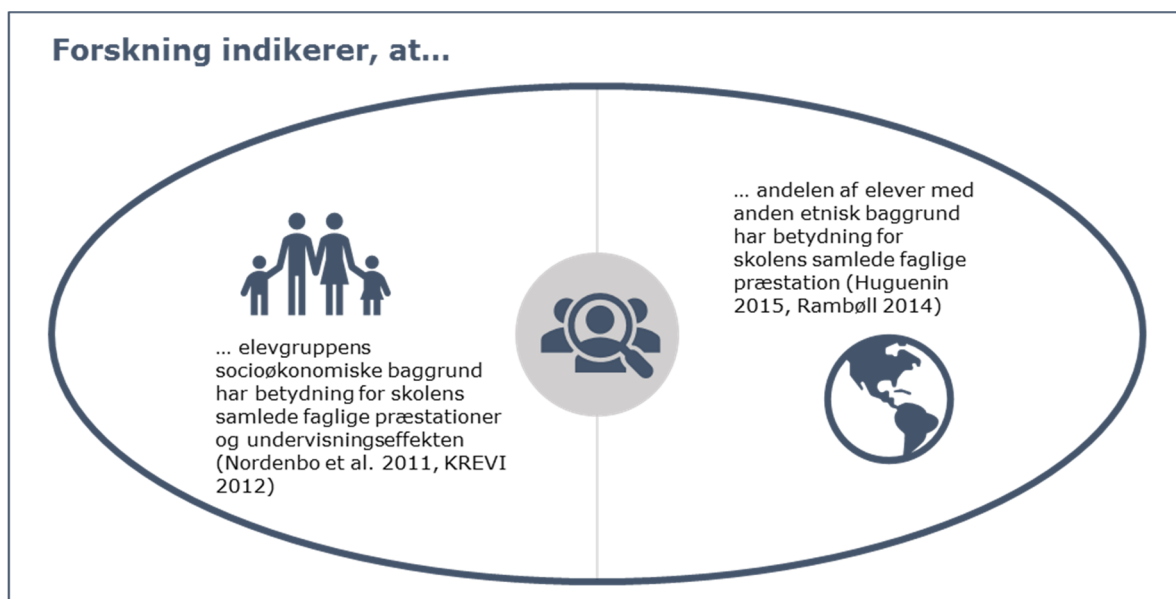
Forskning indikerer, at…

… elevgruppens socioøkonomiske baggrund har betydning for skolens samlede faglige præstationer og undervisningseffekten (Nordenbo et al. 2011, KREVI 2012)

… andelen af elever med anden etnisk baggrund har betydning for skolens samlede faglige præstation (Huguenin 2015, Rambøll 2014)